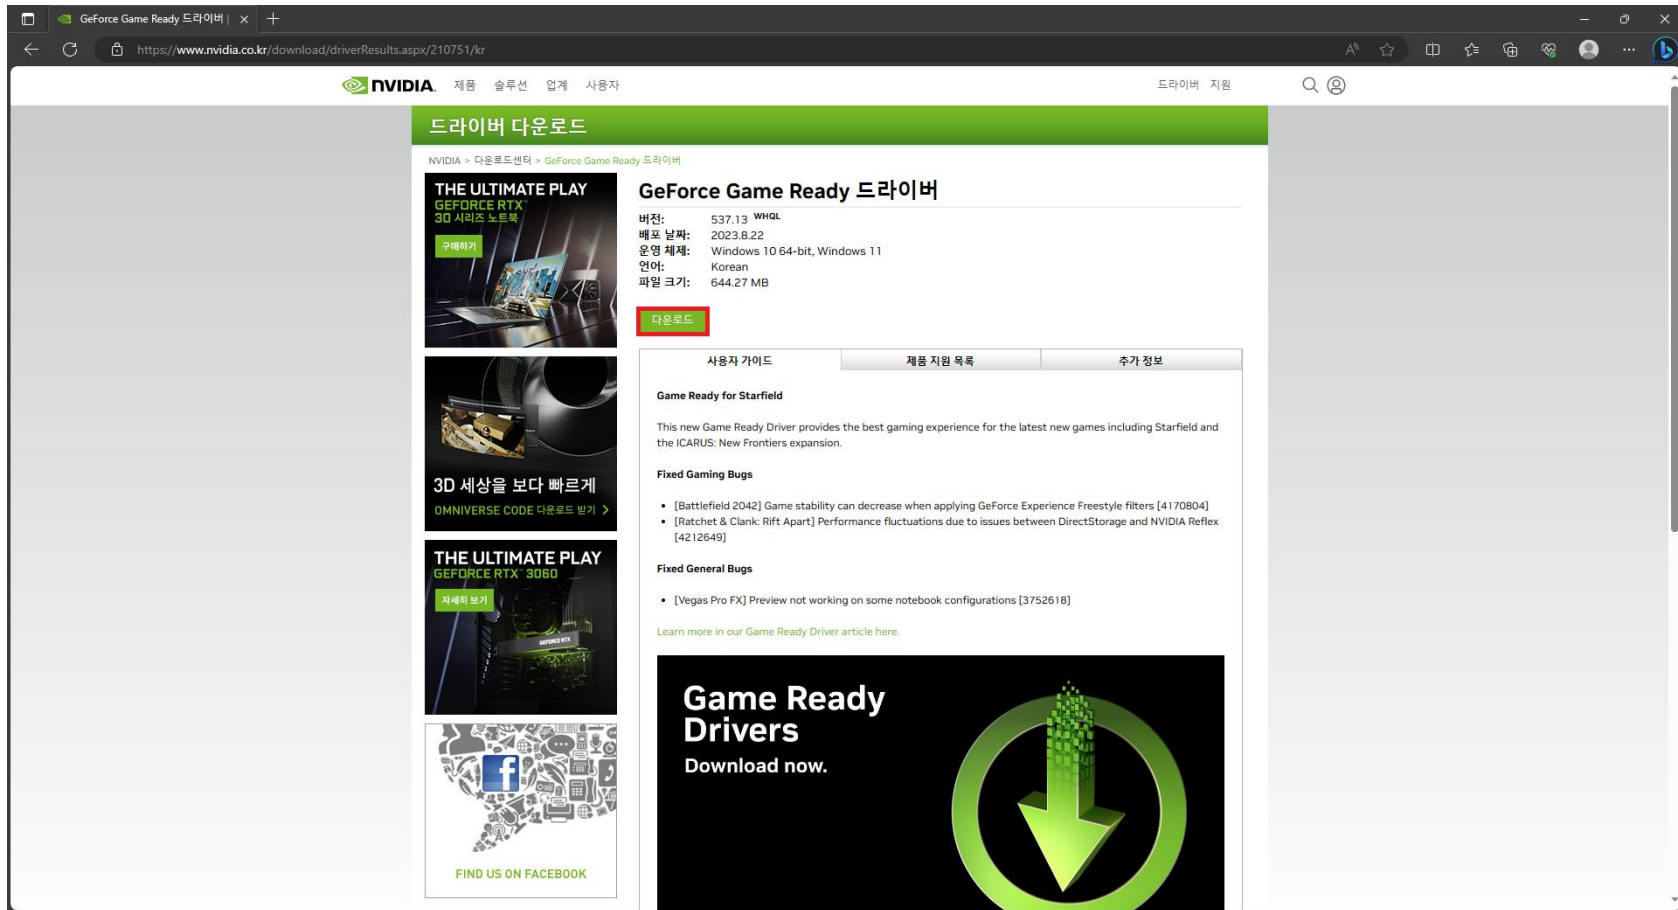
GeForce Game Ready 드라이버 |

https://www.nvidia.co.kr/download/driverResults.aspx/210751/kr

NVIDIA 제품 솔루션 업계 사용자 드라이버 지원

드라이버 다운로드

NVIDIA > 다운로드센터 > GeForce Game Ready 드라이버

THE ULTIMATE PLAY
GEFORCE RTX
30 시리즈 노트북
구매하기

3D 세상을 보다 빠르게
OMNIVERSE CODE 다운로드 받기 >

THE ULTIMATE PLAY
GEFORCE RTX 3060
자세히 보기

FIND US ON FACEBOOK

GeForce Game Ready 드라이버

버전: 537.13 WHQL
배포 날짜: 2023.8.22
운영 체제: Windows 10 64-bit, Windows 11
언어: Korean
파일 크기: 644.27 MB

다운로드

| 사용자 가이드 | 제품 지원 목록 | 추가 정보 |
|---|---|---|

Game Ready for Starfield

This new Game Ready Driver provides the best gaming experience for the latest new games including Starfield and the ICARUS: New Frontiers expansion.

Fixed Gaming Bugs

- [Battlefield 2042] Game stability can decrease when applying GeForce Experience Freestyle filters [4170804]
- [Ratchet & Clank: Rift Apart] Performance fluctuations due to issues between DirectStorage and NVIDIA Reflex [4212649]

Fixed General Bugs

- [Vegas Pro FX] Preview not working on some notebook configurations [3752618]

Learn more in our Game Ready Driver article here.

Game Ready Drivers
Download now.